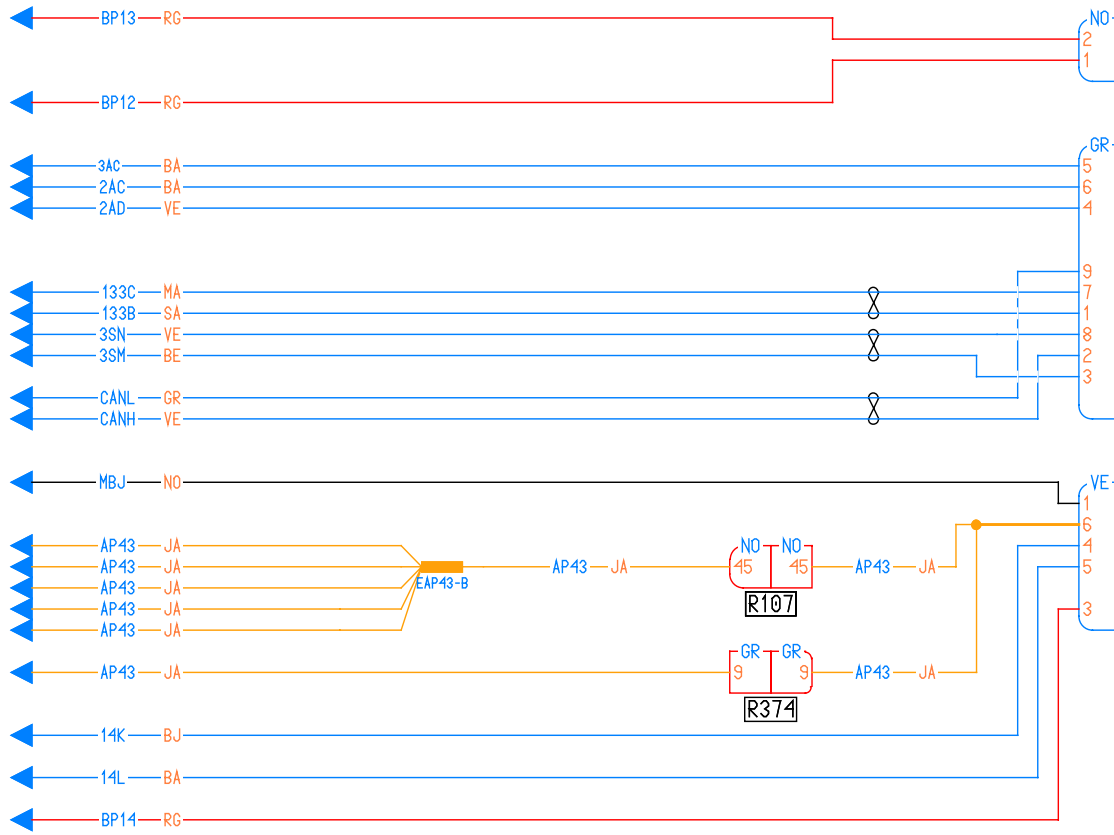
BP13 RG
NO
2
1
BP12 RG
GR
3AC BA 5
2AC BA 6
2AD VE 4
9
133C MA 7
133B SA 1
3SN VE 8
3SM BE 2
3
CANL GR
CANH VE
MBJ NO
VE
1
AP43 JA
6
AP43 JA
EAP43-B
AP43 JA
NO NO
45 45
AP43 JA
4
AP43 JA
5
AP43 JA
R107
AP43 JA
3
AP43 JA
GR GR
9 9
AP43 JA
R374
14K BJ
14L BA
BP14 RG